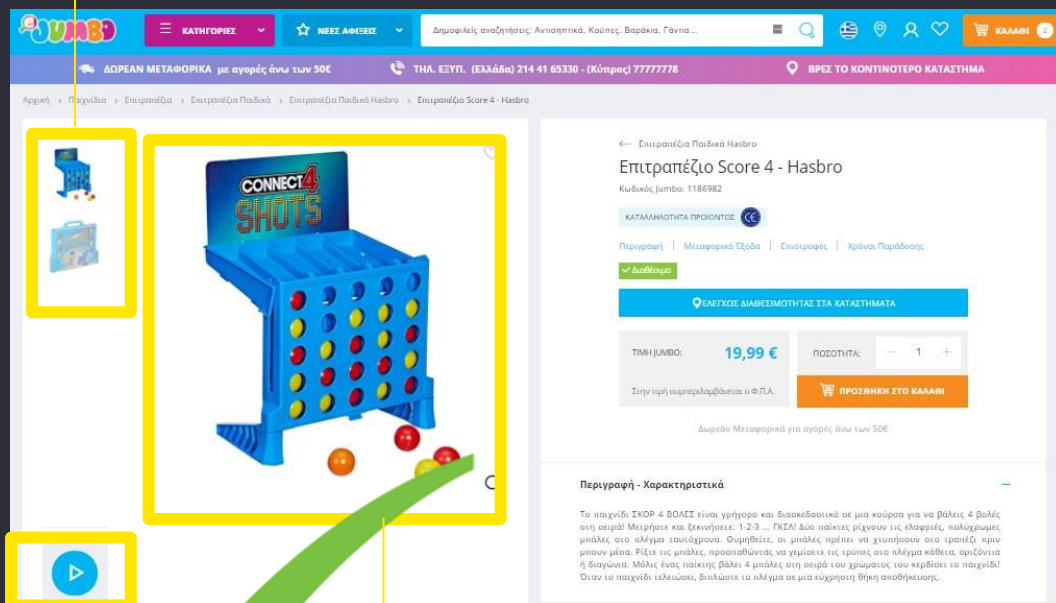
JUMBO

ΚΑΤΗΓΟΡΙΕΣ

ΝΕΕΣ ΑΦΙΞΕΙΣ

Δημοφιλείς αναζητήσεις: Αντισηπτικά, Κούπες, Βαράκια, Γάντια...

ΚΑΛΑΘΙ 2

ΔΩΡΕΑΝ ΜΕΤΑΦΟΡΙΚΑ με αγορές άνω των 50€

ΤΗΛ. ΕΞΥΠ. (Ελλάδα) 214 41 65330 - (Κύπρος) 77777778

ΒΡΕΣ ΤΟ ΚΟΝΤΙΝΟΤΕΡΟ ΚΑΤΑΣΤΗΜΑ

Αρχική › Παιχνίδια › Επιτραπέζια › Επιτραπέζια Παιδικά › Επιτραπέζια Παιδικά Hasbro › Επιτραπέζιο Score 4 - Hasbro

CONNECT 4 SHOTS

← Επιτραπέζια Παιδικά Hasbro

Επιτραπέζιο Score 4 - Hasbro

Κωδικός Jumbo: 1186982

ΚΑΤΑΛΛΗΛΟΤΗΤΑ ΠΡΟΪΟΝΤΟΣ CE

Περιγραφή | Μεταφορικά Έξοδα | Επιστροφές | Χρόνοι Παράδοσης

Διαθέσιμο

ΕΛΕΓΧΟΣ ΔΙΑΘΕΣΙΜΟΤΗΤΑΣ ΣΤΑ ΚΑΤΑΣΤΗΜΑΤΑ

ΤΙΜΗ JUMBO: 19,99 €

ΠΟΣΟΤΗΤΑ: − 1 +

Στην τιμή συμπεριλαμβάνεται ο Φ.Π.Α.

ΠΡΟΣΘΗΚΗ ΣΤΟ ΚΑΛΑΘΙ

Δωρεάν Μεταφορικά για αγορές άνω των 50€

Περιγραφή - Χαρακτηριστικά

Το παιχνίδι ΣΚΟΡ 4 ΒΟΛΕΣ είναι γρήγορο και διασκεδαστικό σε μια κούρσα για να βάλεις 4 βολές στη σειρά! Μετρήστε και ξεκινήστε: 1-2-3 ... ΓΚΣΛ! Δύο παίκτες ρίχνουν τις ελαφριές, πολύχρωμες μπάλες στο πλέγμα ταυτόχρονα. Θυμηθείτε, οι μπάλες πρέπει να χτυπήσουν στο τραπέζι πριν μπουν μέσα. Ρίξτε τις μπάλες, προσπαθώντας να γεμίσετε τις τρύπες στο πλέγμα κάθετα, οριζόντια ή διαγώνια. Μόλις ένας παίκτης βάλει 4 μπάλες στη σειρά του χρώματος του κερδίσει το παιχνίδι! Όταν το παιχνίδι τελειώσει, διπλώστε το πλέγμα σε μια εύχρηστη θήκη αποθήκευσης.